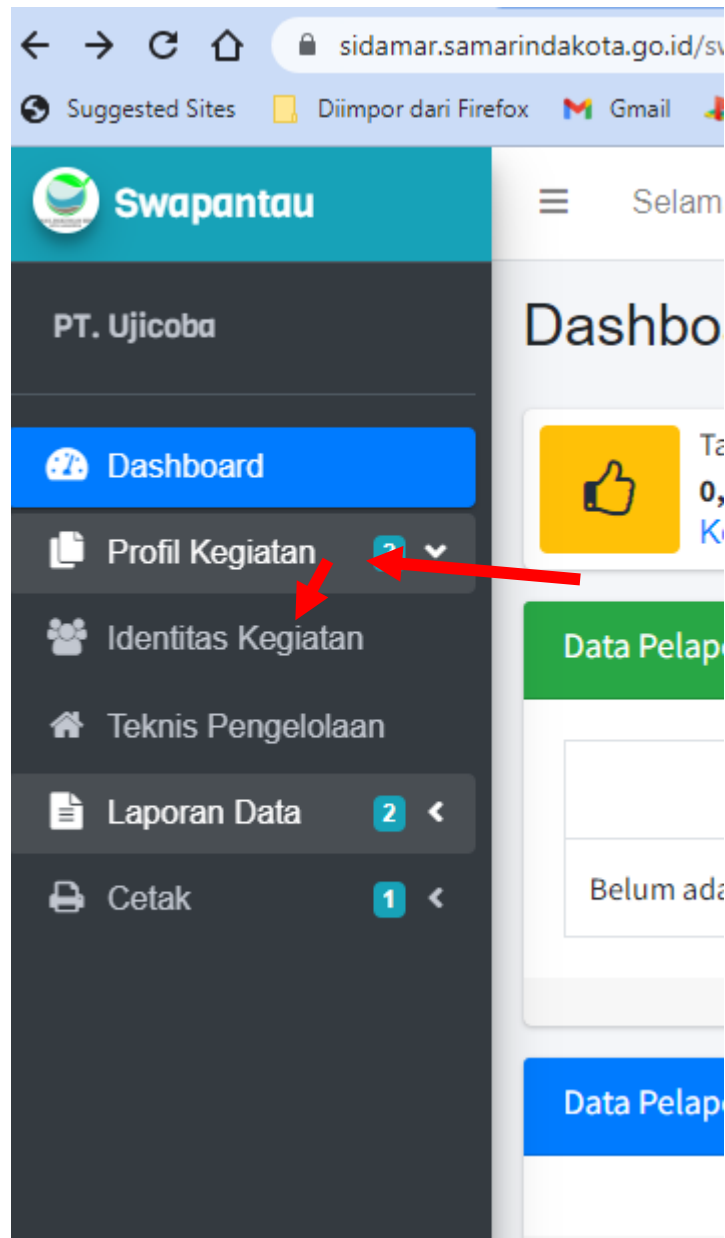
sidamar.samarindakota.go.id/sv

Suggested Sites
Diimpor dari Firefox
Gmail

Swapantau

Selam

PT. Ujicoba

Dashboard
Profil Kegiatan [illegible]
Identitas Kegiatan
Teknis Pengelolaan
Laporan Data 2
Cetak 1

Dashbo

Ta
0,
K

Data Pelapo

Belum ada

Data Pelapo